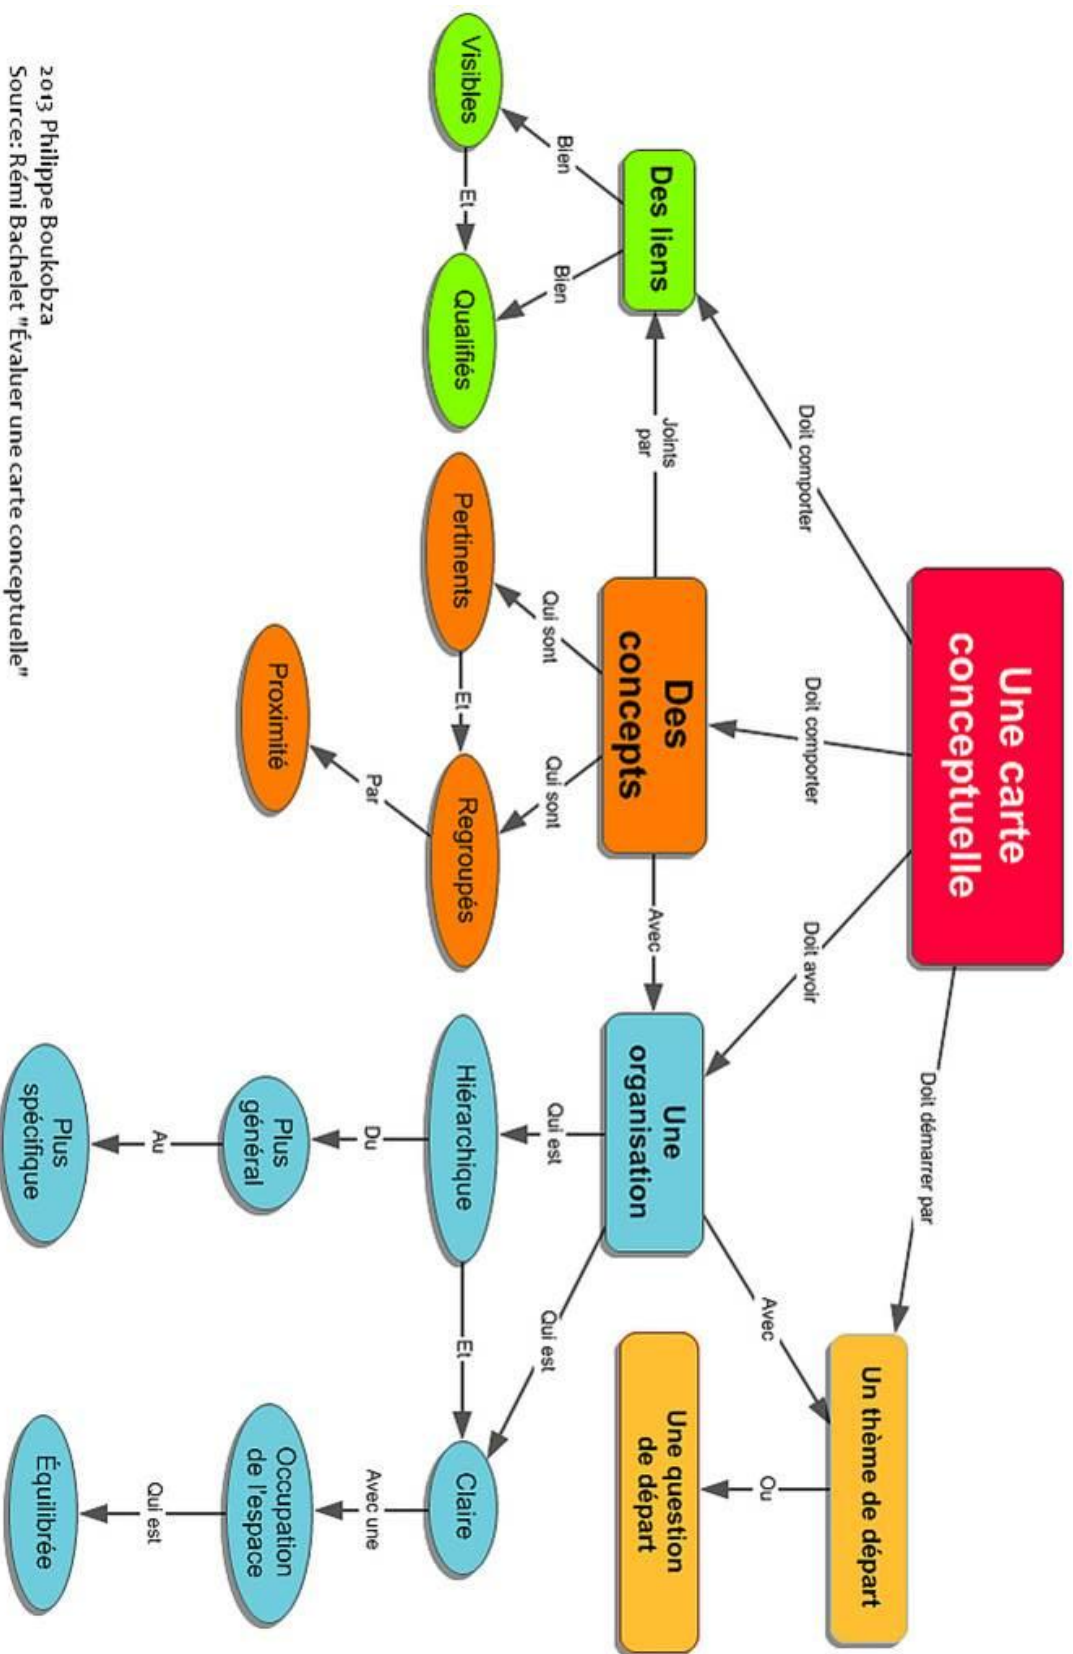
Une carte conceptuelle

Doit comporter

Des liens

Bien

Visibles

Et

Bien

Qualifiés

Joints par

Doit comporter

Des concepts

Qui sont

Pertinents

Et

Qui sont

Regroupés

Par

Proximité

Avec

Doit avoir

Une organisation

Qui est

Hiérarchique

Du

Plus général

Au

Plus spécifique

Et

Qui est

Claire

Avec une

Occupation de l'espace

Qui est

Équilibrée

Doit démarrer par

Avec

Un thème de départ

Ou

Une question de départ

2013 Philippe Boukobza
Source: Rémi Bachelet "Évaluer une carte conceptuelle"